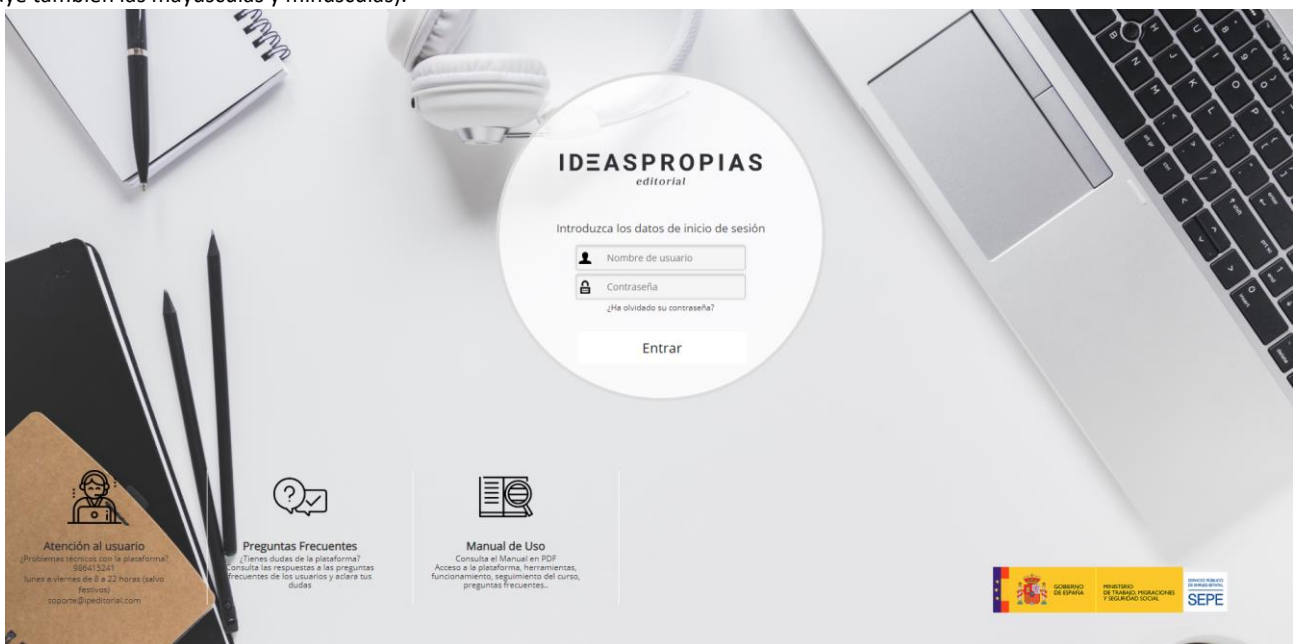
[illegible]ye también las mayúsculas y minúsculas).

IDΞASPROPIAS
editorial

Introduzca los datos de inicio de sesión

Nombre de usuario

Contraseña

¿Ha olvidado su contraseña?

Entrar

Atención al usuario
¿Problemas técnicos con la plataforma?
986415241
lunes a viernes de 8 a 22 horas (salvo festivos)
soporte@ipeditorial.com

Preguntas Frecuentes
¿Tienes dudas de la plataforma?
Consulta las respuestas a las preguntas frecuentes de los usuarios y aclara tus dudas

Manual de Uso
Consulta el Manual en PDF
Acceso a la plataforma, herramientas, funcionamiento, seguimiento del curso, preguntas frecuentes...

GOBIERNO DE ESPAÑA
MINISTERIO DE TRABAJO, MIGRACIONES Y SEGURIDAD SOCIAL
SERVICIO PÚBLICO DE EMPLEO ESTATAL
SEPE